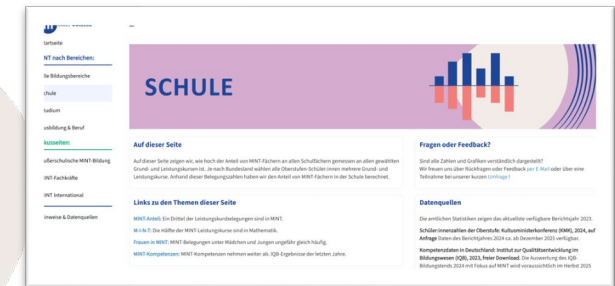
tartseite

NT nach Bereichen:

lle Bildungsbereiche

chule

tudium

usbildung & Beruf

kusseiten:

ußerschulische MINT-Bildung

INT-Fachkräfte

INT International

inweise & Datenquellen

SCHULE

Auf dieser Seite

Auf dieser Seite zeigen wir, wie hoch der Anteil von MINT-Fächern an allen Schulfächern gemessen an allen gewählten Grund- und Leistungskursen ist. Je nach Bundesland wählen alle Oberstufen-Schüler:innen mehrere Grund- und Leistungskurse. Anhand dieser Belegungszahlen haben wir den Anteil von MINT-Fächern in der Schule berechnet.

Fragen oder Feedback?

Sind alle Zahlen und Grafiken verständlich dargestellt? Wir freuen uns über Rückfragen oder Feedback per E-Mail oder über eine Teilnahme bei unserer kurzen Umfrage!

Links zu den Themen dieser Seite

MINT-Anteil: Ein Drittel der Leistungskursbelegungen sind in MINT.

M-I-N-T: Die Hälfte der MINT-Leistungskurse sind in Mathematik.

Frauen in MINT: MINT-Belegungen unter Mädchen und Jungen ungefähr gleich häufig.

MINT-Kompetenzen: MINT-Kompetenzen nehmen weiter ab. IQB-Ergebnisse der letzten Jahre.

Datenquellen

Die amtlichen Statistiken zeigen das aktuellste verfügbare Berichtsjahr 2023.

Schüler:innenzahlen der Oberstufe: Kultusministerkonferenz (KMK), 2024, auf Anfrage Daten des Berichtsjahres 2024 ca. ab Dezember 2025 verfügbar.

Kompetenzdaten in Deutschland: Institut zur Qualitätsentwicklung im Bildungswesen (IQB), 2023, freier Download. Die Auswertung des IQB-Bildungstrends 2024 mit Fokus auf MINT wird voraussichtlich im Herbst 2025